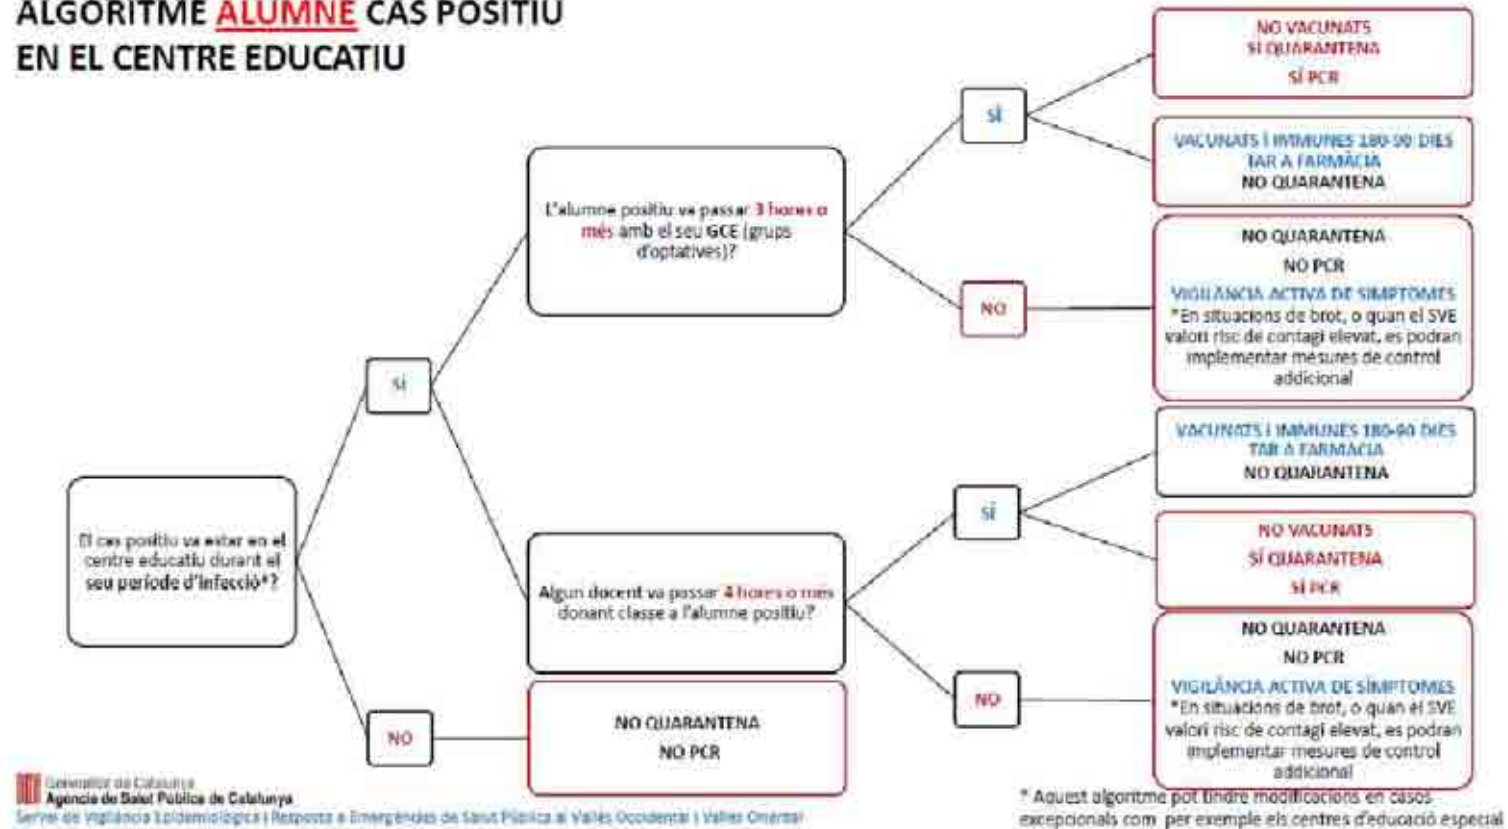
ALGORITME ALUMNE CAS POSITIU EN EL CENTRE EDUCATIU

El cas positiu va estar en el centre educatiu durant el seu període d'infecció*?

SÍ

NO

L'alumne positiu va passar 3 hores o més amb el seu GCE (grups d'optatives)?

SÍ

NO VACUNATS
SÍ QUARANTENA
SÍ PCR

VACUNATS I IMMUNES 180-90 DIES
TAR A FARMÀCIA
NO QUARANTENA

NO

NO QUARANTENA
NO PCR
VIGILÀNCIA ACTIVA DE SÍMPTOMES
*En situacions de brot, o quan el SVE valori risc de contagi elevat, es podran implementar mesures de control addicional

Algun docent va passar 4 hores o més donant classe a l'alumne positiu?

SÍ

VACUNATS I IMMUNES 180-90 DIES
TAR A FARMÀCIA
NO QUARANTENA

NO VACUNATS
SÍ QUARANTENA
SÍ PCR

NO

NO QUARANTENA
NO PCR
VIGILÀNCIA ACTIVA DE SÍMPTOMES
*En situacions de brot, o quan el SVE valori risc de contagi elevat, es podran implementar mesures de control addicional

NO

NO QUARANTENA
NO PCR

Generalitat de Catalunya
Agència de Salut Pública de Catalunya
Servei de Vigilància Epidemiològica i Resposta a Emergències de Salut Pública al Vallès Occidental i Vallès Oriental

* Aquest algoritme pot tindre modificacions en casos excepcionals com per exemple els centres d'educació especial